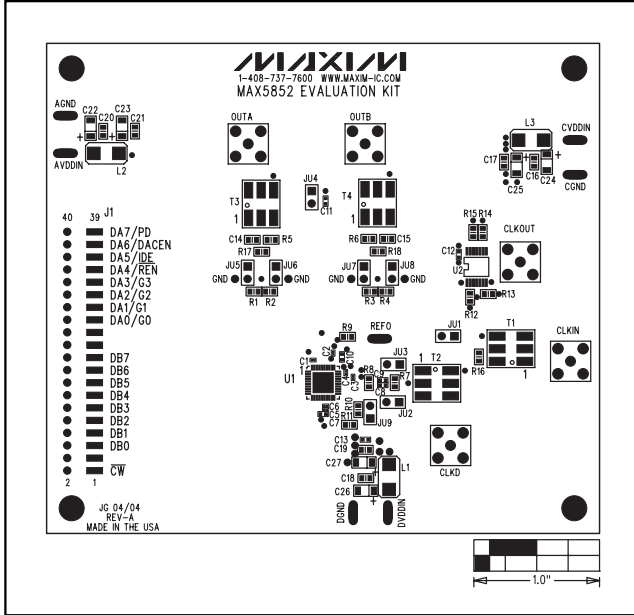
MAXIM
1-408-737-7600 WWW.MAXIM-IC.COM
MAX5852 EVALUATION KIT

AGND
C22 C20 C23 C21
AVDDIN
L2

OUTA
OUTB

L3
CVDDIN
C17
C16
C25 C24
CGND

JU4
C11
T3
1
T4
1

C14 R5
R17
R6 C15
R18

JU5 JU6
GND GND
R1 R2
JU7 JU8
GND GND
R3 R4

R15 R14
C12
U2
CLKOUT
R13
R12

40 39 J1
DA7/PD
DA6/DACEN
DA5/$\overline{IDE}$
DA4/REN
DA3/G3
DA2/G2
DA1/G1
DA0/G0
DB7
DB6
DB5
DB4
DB3
DB2
DB1
DB0
$\overline{CW}$
2 1

R9
REFO
JU1
T1
CLKIN
C1
C2
C10
U1
C4
R8
C3
R7
JU3
1 T2
R16
1
C9
C8
JU2
C6
C5
R10
R11
C7
JU9

C13
C19
C27
L1
C18
C26
CLKD
DGND
DVDDIN

JG 04/04
REV-A
MADE IN THE USA

1.0"